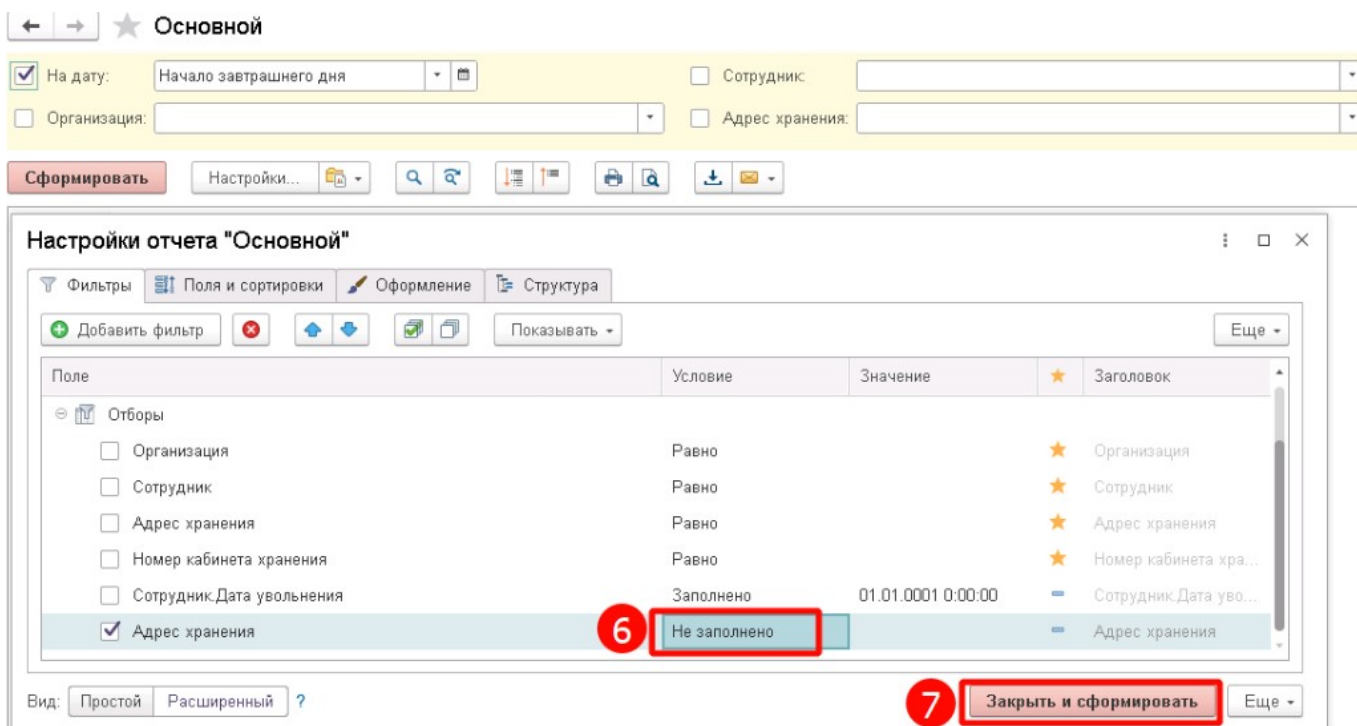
Основной

На дату: Начало завтрашнего дня
Сотрудник:
Организация:
Адрес хранения:

Сформировать
Настройки...

Настройки отчета "Основной"

Фильтры
Поля и сортировки
Оформление
Структура

Добавить фильтр
Показывать
Еще

| Поле | Условие | Значение | ★ | Заголовок |
|---|---|---|---|---|
| Отборы | | | | |
| Организация | Равно | | ★ | Организация |
| Сотрудник | Равно | | ★ | Сотрудник |
| Адрес хранения | Равно | | ★ | Адрес хранения |
| Номер кабинета хранения | Равно | | ★ | Номер кабинета хра... |
| Сотрудник.Дата увольнения | Заполнено | 01.01.0001 0:00:00 | | Сотрудник.Дата уво... |
| Адрес хранения | Не заполнено | | | Адрес хранения |

6

Вид: Простой Расширенный ?

7

Закрыть и сформировать
Еще